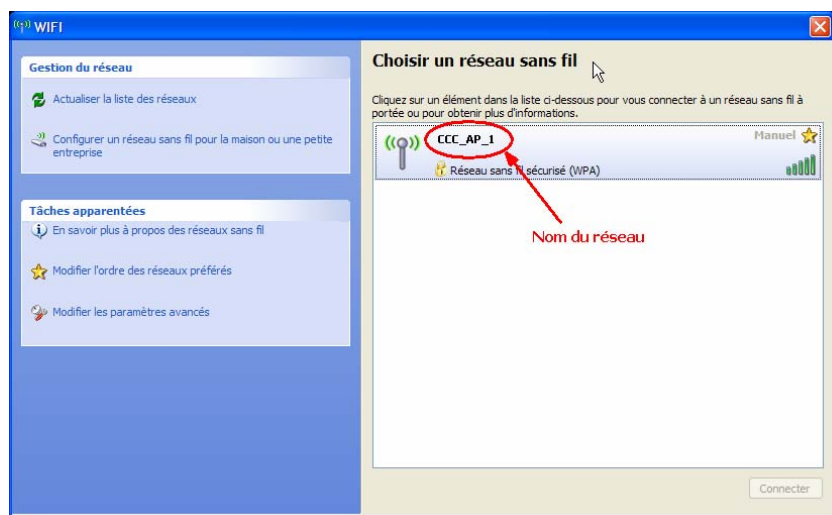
WIFI

Gestion du réseau

Actualiser la liste des réseaux

Configurer un réseau sans fil pour la maison ou une petite entreprise

Tâches apparentées

En savoir plus à propos des réseaux sans fil

Modifier l'ordre des réseaux préférés

Modifier les paramètres avancés

Choisir un réseau sans fil

Cliquez sur un élément dans la liste ci-dessous pour vous connecter à un réseau sans fil à portée ou pour obtenir plus d'informations.

CCC_AP_1

Manuel

Réseau sans fil sécurisé (WPA)

Nom du réseau

Connecter